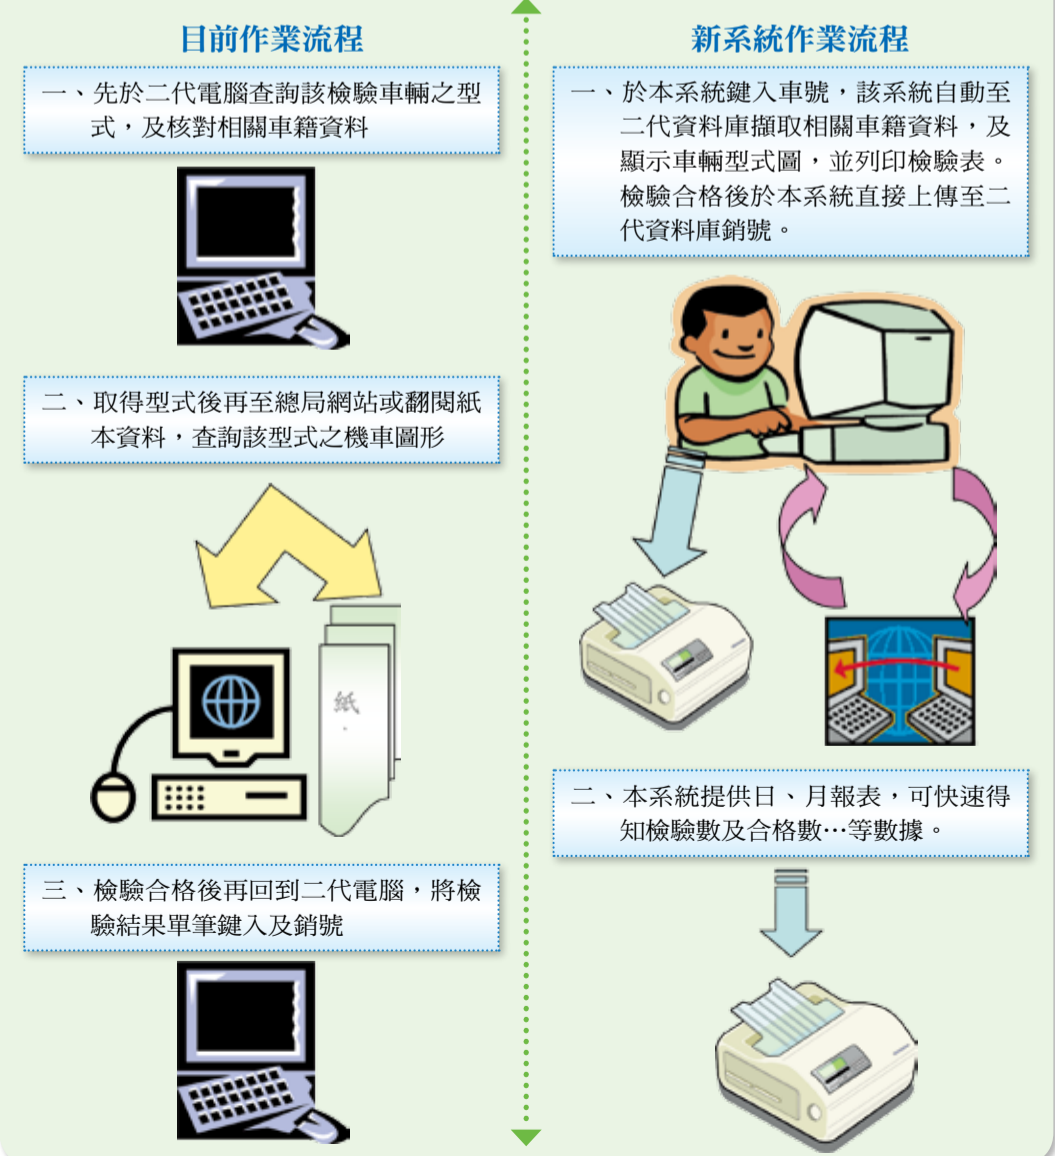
目前作業流程

一、先於二代電腦查詢該檢驗車輛之型式，及核對相關車籍資料

二、取得型式後再至總局網站或翻閱紙本資料，查詢該型式之機車圖形

紙

三、檢驗合格後再回到二代電腦，將檢驗結果單筆鍵入及銷號

新系統作業流程

一、於本系統鍵入車號，該系統自動至二代資料庫擷取相關車籍資料，及顯示車輛型式圖，並列印檢驗表。檢驗合格後於本系統直接上傳至二代資料庫銷號。

二、本系統提供日、月報表，可快速得知檢驗數及合格數…等數據。